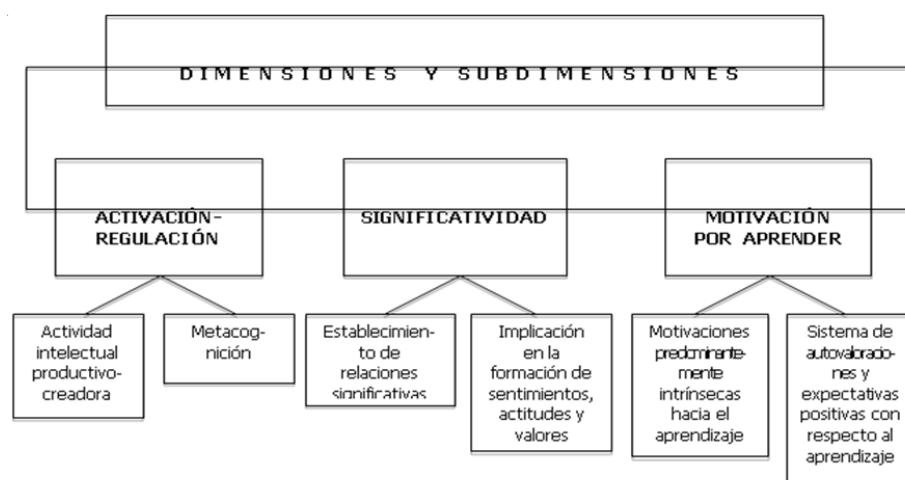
DIMENSIONES Y SUBDIMENSIONES

ACTIVACIÓN-REGULACIÓN

SIGNIFICATIVIDAD

MOTIVACIÓN POR APRENDER

Actividad intelectual productivo-creadora

Metacognición

Establecimiento de relaciones significativas

Implicación en la formación de sentimientos, actitudes y valores

Motivaciones predominantemente intrínsecas hacia el aprendizaje

Sistema de autovaloraciones y expectativas positivas con respecto al aprendizaje